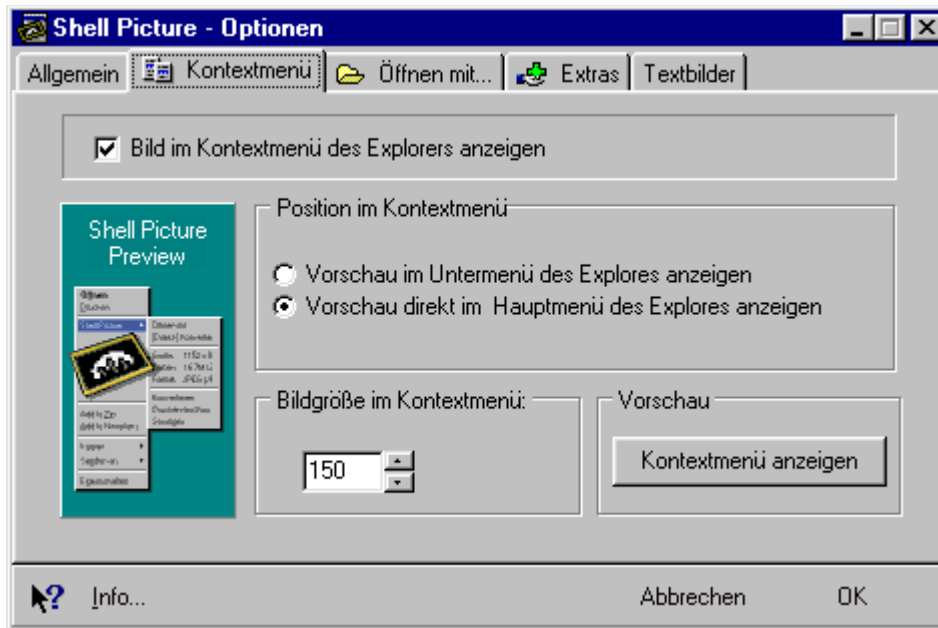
Shell Picture - Optionen

Allgemein | Kontextmenü | Öffnen mit... | Extras | Textbilder

Bild im Kontextmenü des Explorers anzeigen

Shell Picture Preview

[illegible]

Position im Kontextmenü

Vorschau im Untermenü des Explores anzeigen

Vorschau direkt im Hauptmenü des Explores anzeigen

Bildgröße im Kontextmenü:

150

Vorschau

Kontextmenü anzeigen

Info...

Abbrechen

OK